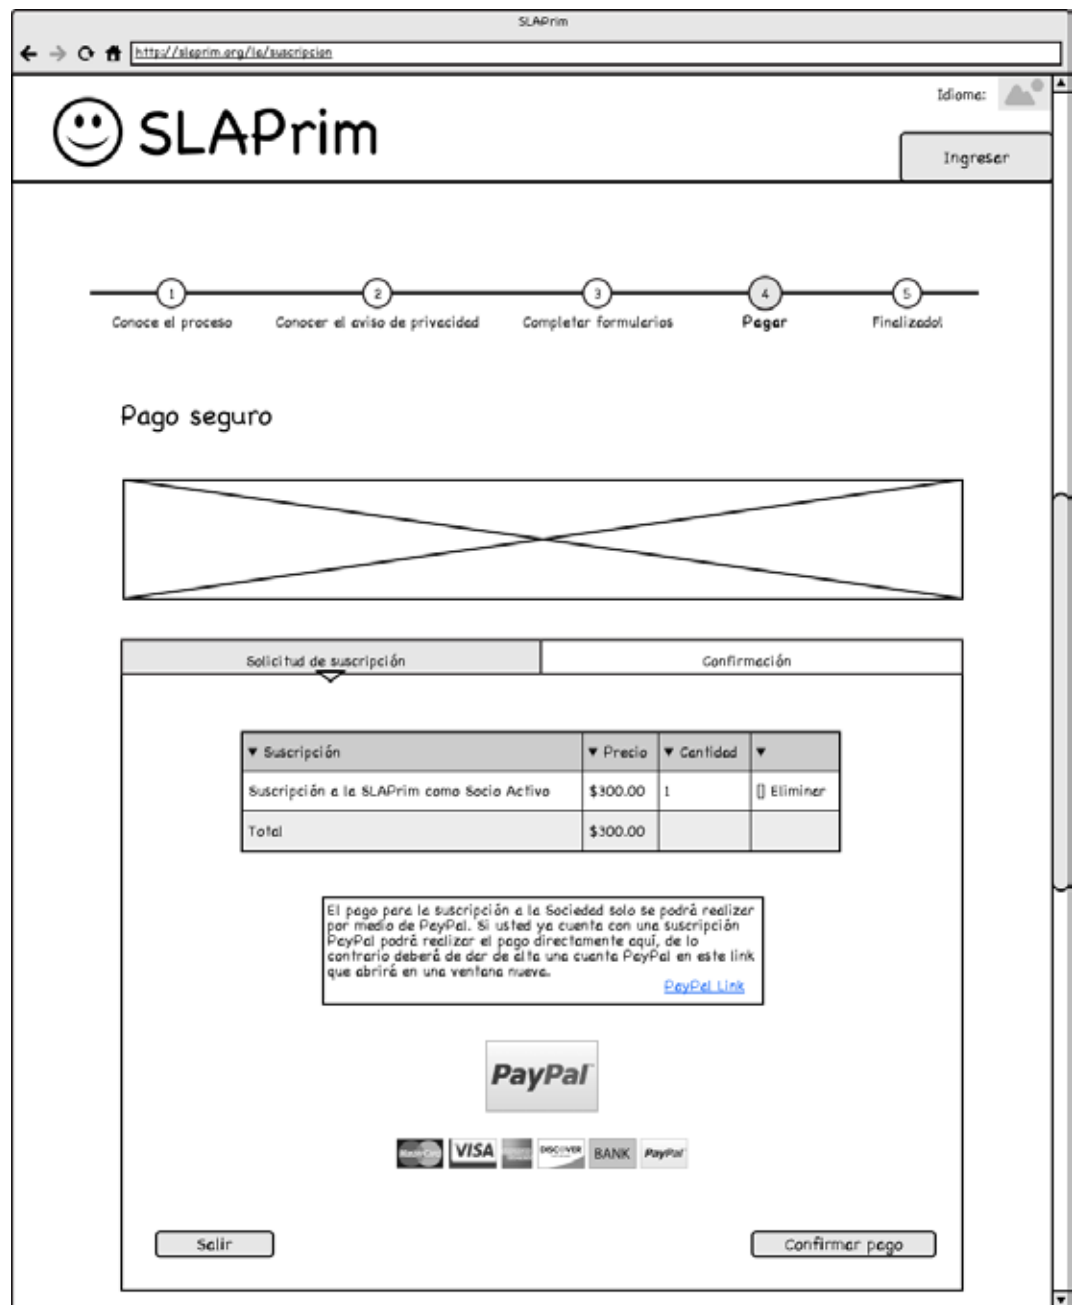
SLAPrim

http://slaprim.org/la/suscripcion

Idioma:

SLAPrim

Ingresar

1
Conoce el proceso

2
Conocer el aviso de privacidad

3
Completar formularios

4
Pagar

5
Finalizado!

Pago seguro

Solicitud de suscripción

Confirmación

| ▼ Suscripción | ▼ Precio | ▼ Cantidad | ▼ |
|---|---|---|---|
| Suscripción a la SLAPrim como Socio Activo | $300.00 | 1 | [] Eliminar |
| Total | $300.00 | | |

El pago para la suscripción a la Sociedad solo se podrá realizar por medio de PayPal. Si usted ya cuenta con una suscripción PayPal podrá realizar el pago directamente aquí, de lo contrario deberá de dar de alta una cuenta PayPal en este link que abrirá en una ventana nueva.
PayPal Link

PayPal

MasterCard VISA DISCOVER BANK PayPal

Salir

Confirmar pago